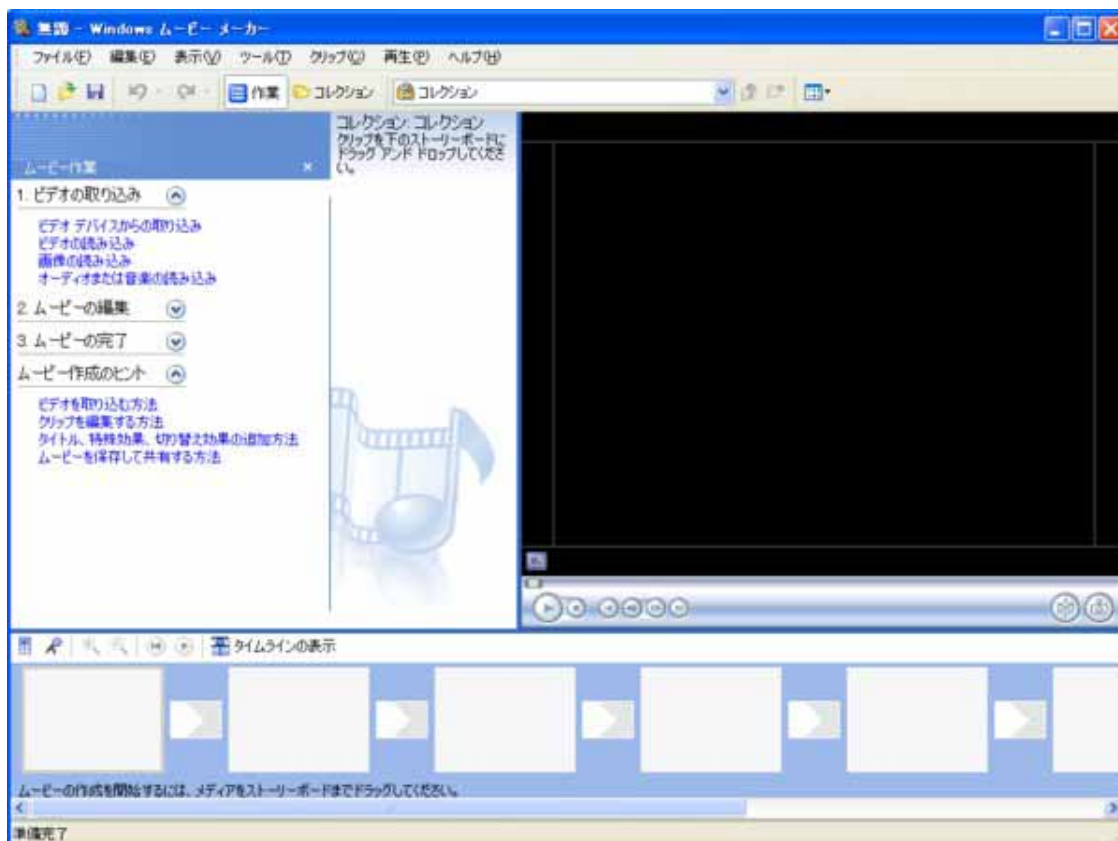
無題 - Windows ムービー メーカー

ファイル(F) 編集(E) 表示(V) ツール(T) クリップ(C) 再生(P) ヘルプ(H)

作業 コレクション コレクション

ムービー作業 ×

1. ビデオの取り込み

ビデオ デバイスからの取り込み
ビデオの読み込み
画像の読み込み
オーディオまたは音楽の読み込み

2. ムービーの編集

3. ムービーの完了

ムービー作成のヒント

ビデオを取り込む方法
クリップを編集する方法
タイトル、特殊効果、切り替え効果の追加方法
ムービーを保存して共有する方法

コレクション: コレクション
クリップを下のストーリーボードにドラッグ アンド ドロップしてください。

タイムラインの表示

ムービーの作成を開始するには、メディアをストーリーボードまでドラッグしてください。

準備完了